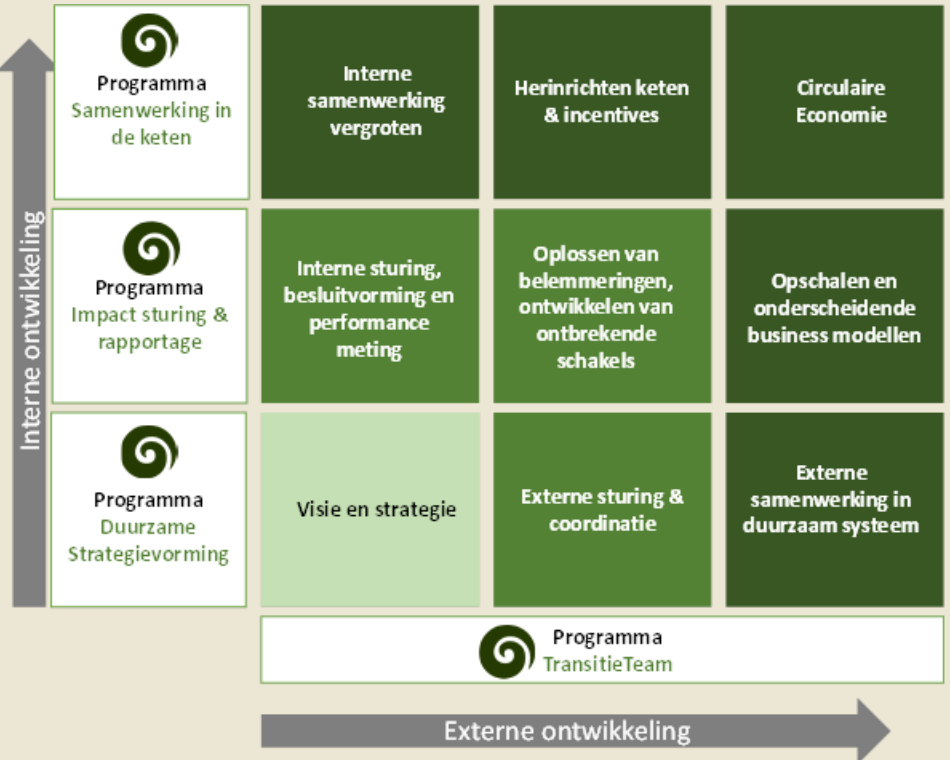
Interne ontwikkeling

| | | | |
|---|---|---|---|
| Programma Samenwerking in de keten | Interne samenwerking vergroten | Herinrichten keten & incentives | Circulaire Economie |
| Programma Impact sturing & rapportage | Interne sturing, besluitvorming en performance meting | Oplossen van belemmeringen, ontwikkelen van ontbrekende schakels | Opschalen en onderscheidende business modellen |
| Programma Duurzame Strategievorming | Visie en strategie | Externe sturing & coordinatie | Externe samenwerking in duurzaam systeem |

Programma TransitieTeam

Externe ontwikkeling